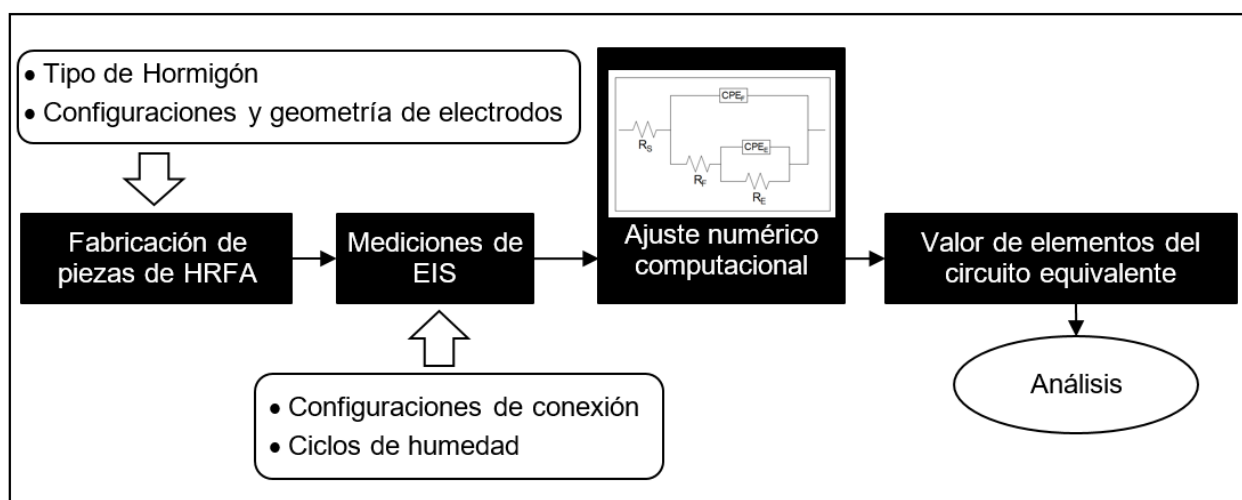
• Tipo de Hormigón
• Configuraciones y geometría de electrodos

Fabricación de piezas de HRFA

Mediciones de EIS

$CPE_F$
$R_S$
$CPE_E$
$R_F$
$R_E$

Ajuste numérico computacional

Valor de elementos del circuito equivalente

• Configuraciones de conexión
• Ciclos de humedad

Análisis